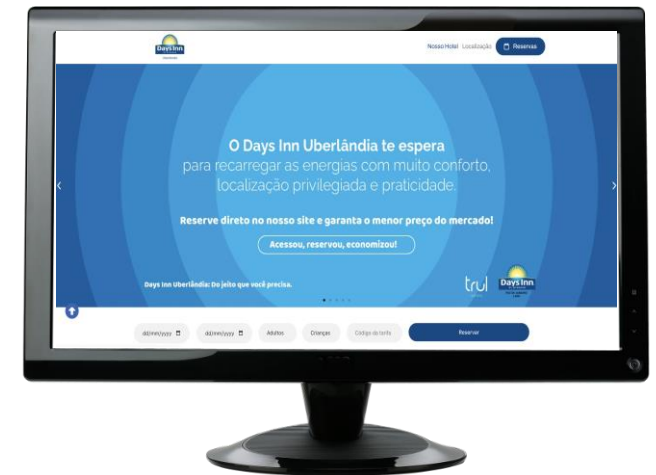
Days Inn

Nosso Hotel Localização Reservas

O Days Inn Uberlândia te espera
para recarregar as energias com muito conforto, localização privilegiada e praticidade.

Reserve direto no nosso site e garanta o menor preço do mercado!

Acessou, reservou, economizou!

Days Inn Uberlândia: Do jeito que você precisa.

trul

Days Inn

dd/mm/yyyy dd/mm/yyyy Adultos Crianças Código da tarifa Reservar